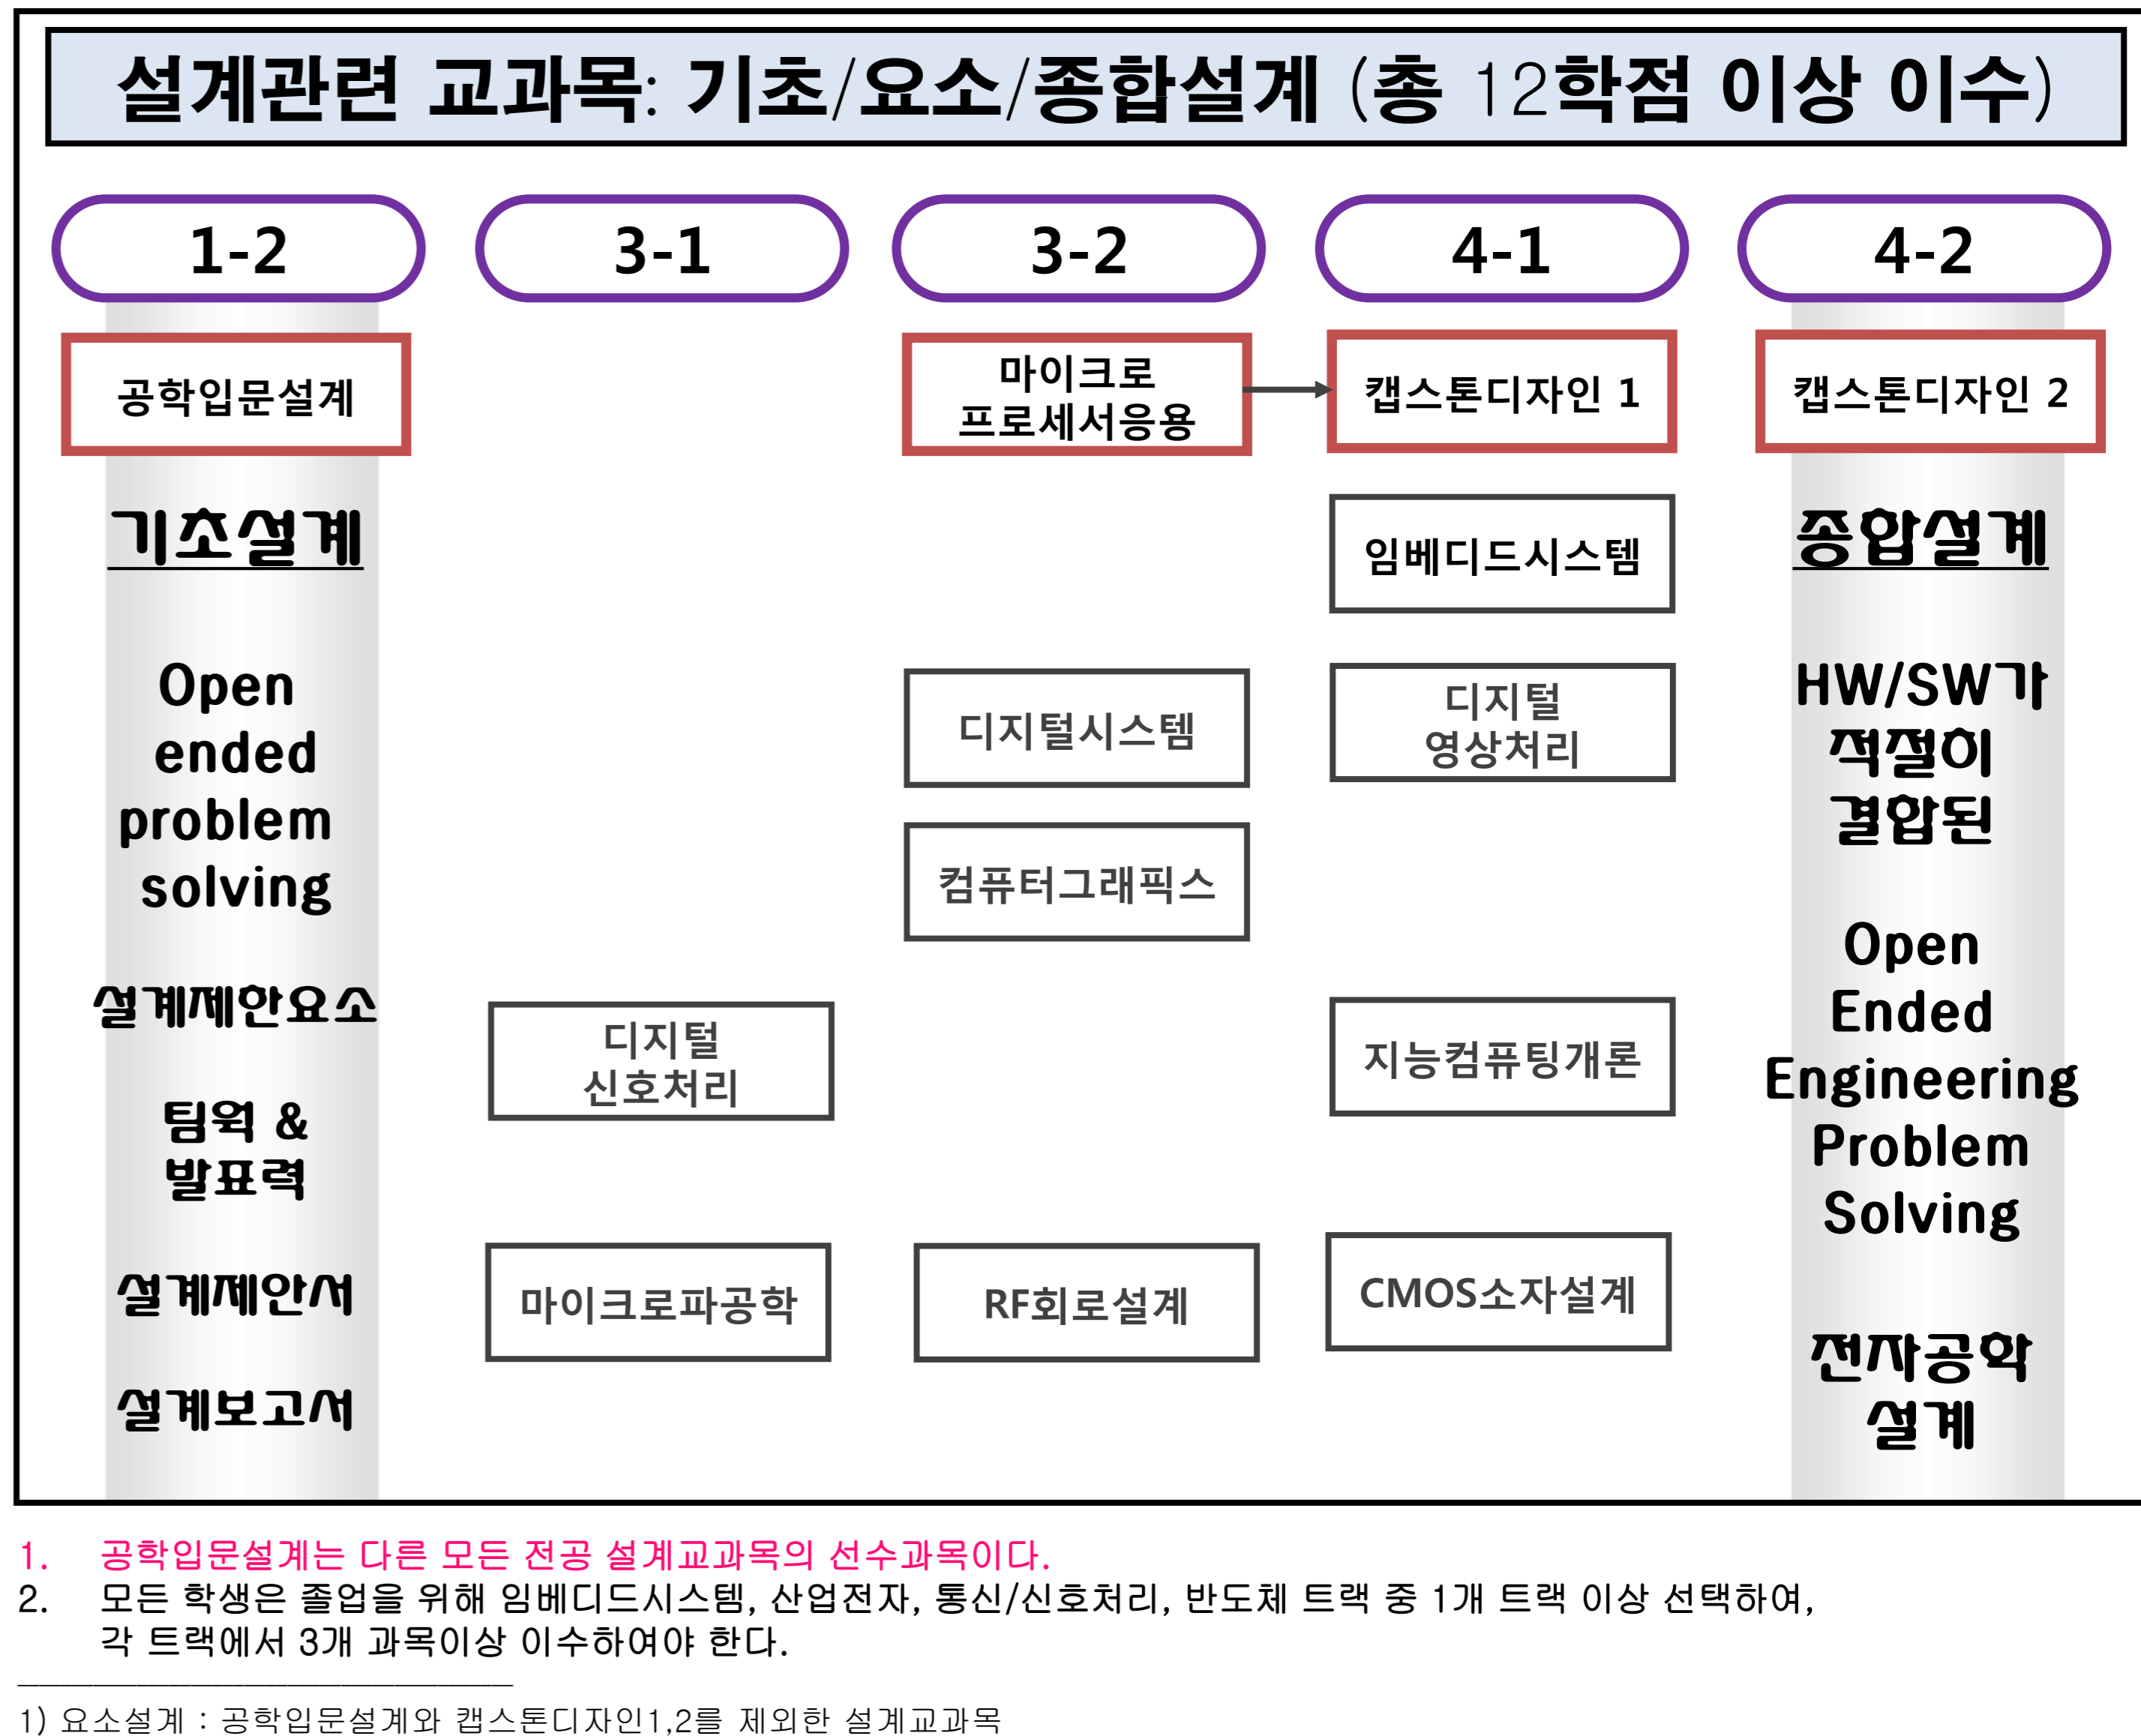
설계관련 교과목: 기초/요소/종합설계 (총 12학점 이상 이수)

1-2

공학입문설계

기초설계

Open ended problem solving

설계제안요소

팀웍 & 발표력

설계제안서

설계보고서

3-1

디지털 신호처리

마이크로파공학

3-2

마이크로 프로세서응용

디지털시스템

컴퓨터그래픽스

RF회로설계

4-1

캡스톤디자인 1

임베디드시스템

디지털 영상처리

지능컴퓨팅개론

CMOS소자설계

4-2

캡스톤디자인 2

종합설계

HW/SW가 적절이 결합된

Open Ended Engineering Problem Solving

전자공학 설계

1. 공학입문설계는 다른 모든 전공 설계교과목의 선수과목이다.
2. 모든 학생은 졸업을 위해 임베디드시스템, 산업전자, 통신/신호처리, 반도체 트랙 중 1개 트랙 이상 선택하여, 각 트랙에서 3개 과목이상 이수하여야 한다.

1) 요소설계 : 공학입문설계와 캡스톤디자인1,2를 제외한 설계교과목